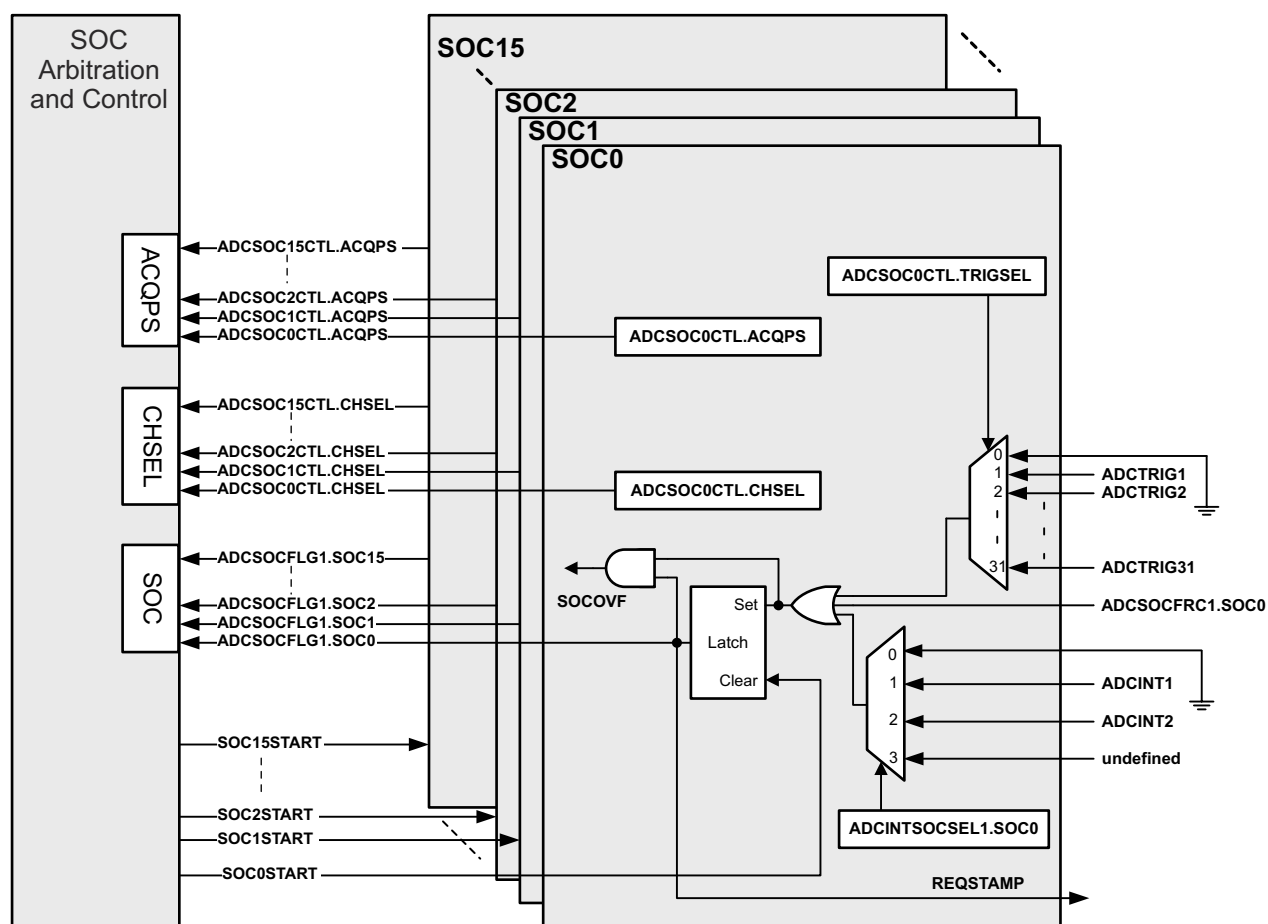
SOC Arbitration and Control

SOC15
SOC2
SOC1
SOC0

ACQPS
ADCSOC15CTL.ACQPS
ADCSOC2CTL.ACQPS
ADCSOC1CTL.ACQPS
ADCSOC0CTL.ACQPS
ADCSOC0CTL.ACQPS

CHSEL
ADCSOC15CTL.CHSEL
ADCSOC2CTL.CHSEL
ADCSOC1CTL.CHSEL
ADCSOC0CTL.CHSEL
ADCSOC0CTL.CHSEL

SOC
ADCSOCFLG1.SOC15
ADCSOCFLG1.SOC2
ADCSOCFLG1.SOC1
ADCSOCFLG1.SOC0

ADCSOC0CTL.TRIGSEL
0
1
2
31
ADCTRIG1
ADCTRIG2
ADCTRIG31

SOCOVF
Set
Latch
Clear
ADCSOCFRC1.SOC0

0
1
2
3
ADCINT1
ADCINT2
undefined
ADCINTSOCSEL1.SOC0

SOC15START
SOC2START
SOC1START
SOC0START
REQSTAMP